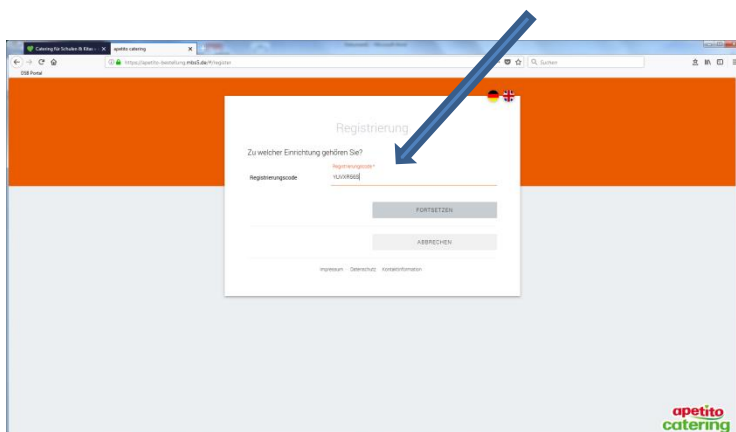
Catering für Schulen & Kitas | apetito catering

https://apetito-bestellung.mbs5.de/#/register

Suchen

ZSB Portal

Registrierung

Zu welcher Einrichtung gehören Sie?

Registrierungscode *

Registrierungscode

YLVXR6B3

FORTSETZEN

ABBRECHEN

Impressum · Datenschutz · Kontaktinformation

apetito
catering